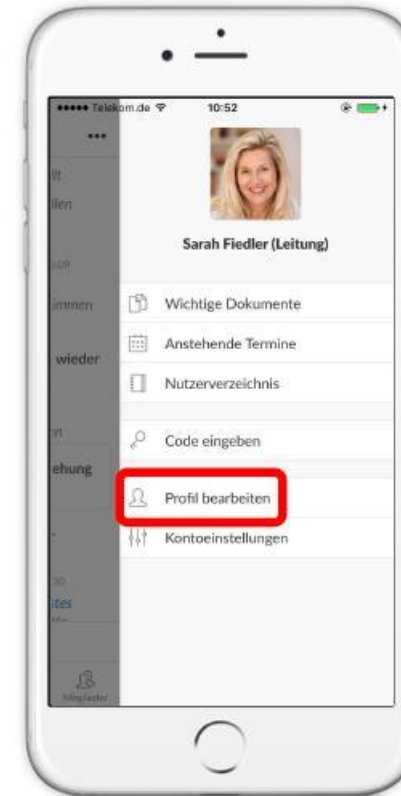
••••• Telekom.de 10:52

•••

lt

llen

:09

immen

wieder

n

ehung

30

ites

Mitglieder

Sarah Fiedler (Leitung)

Wichtige Dokumente

Anstehende Termine

Nutzerverzeichnis

Code eingeben

Profil bearbeiten

Kontoeinstellungen